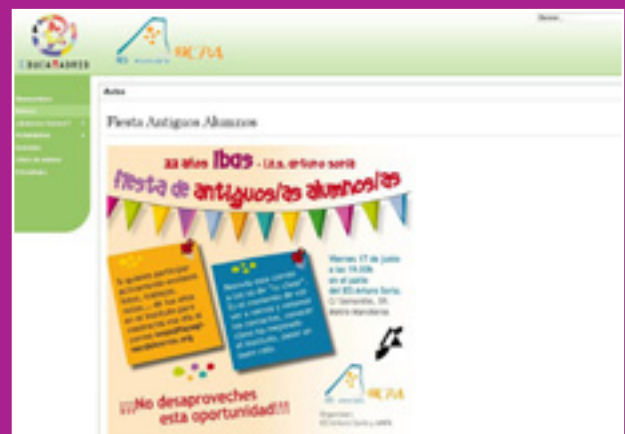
EducaMadrid

Buscar...

Avisos

Fiesta Antiguos Alumnos

22 años Ibos - I.E.S. arturo soria

fiesta de antiguos/as alumnos/as

Viernes 17 de junio a las 19.00h en el patio del IES Arturo Soria.

¡¡¡No desaproveches esta oportunidad!!!

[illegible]